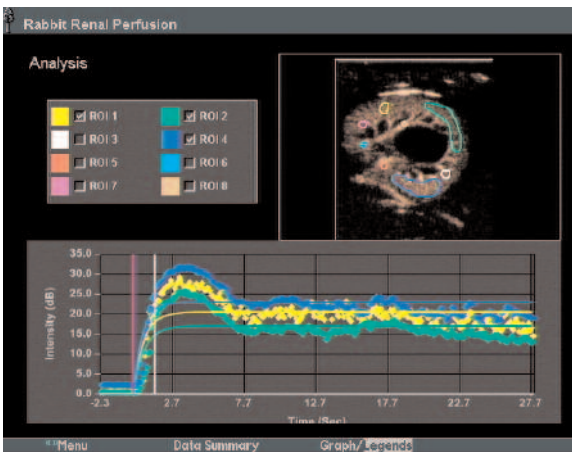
Rabbit Renal Perfusion

Analysis

ROI 1
ROI 2
ROI 3
ROI 4
ROI 5
ROI 6
ROI 7
ROI 8

35.0
30.0
25.0
20.0
15.0
10.0
5.0
0.0

Intensity (dB)

-2.3
2.7
7.7
12.7
17.7
22.7
27.7

Time (Sec)

Menu
Data Summary
Graph/Legends